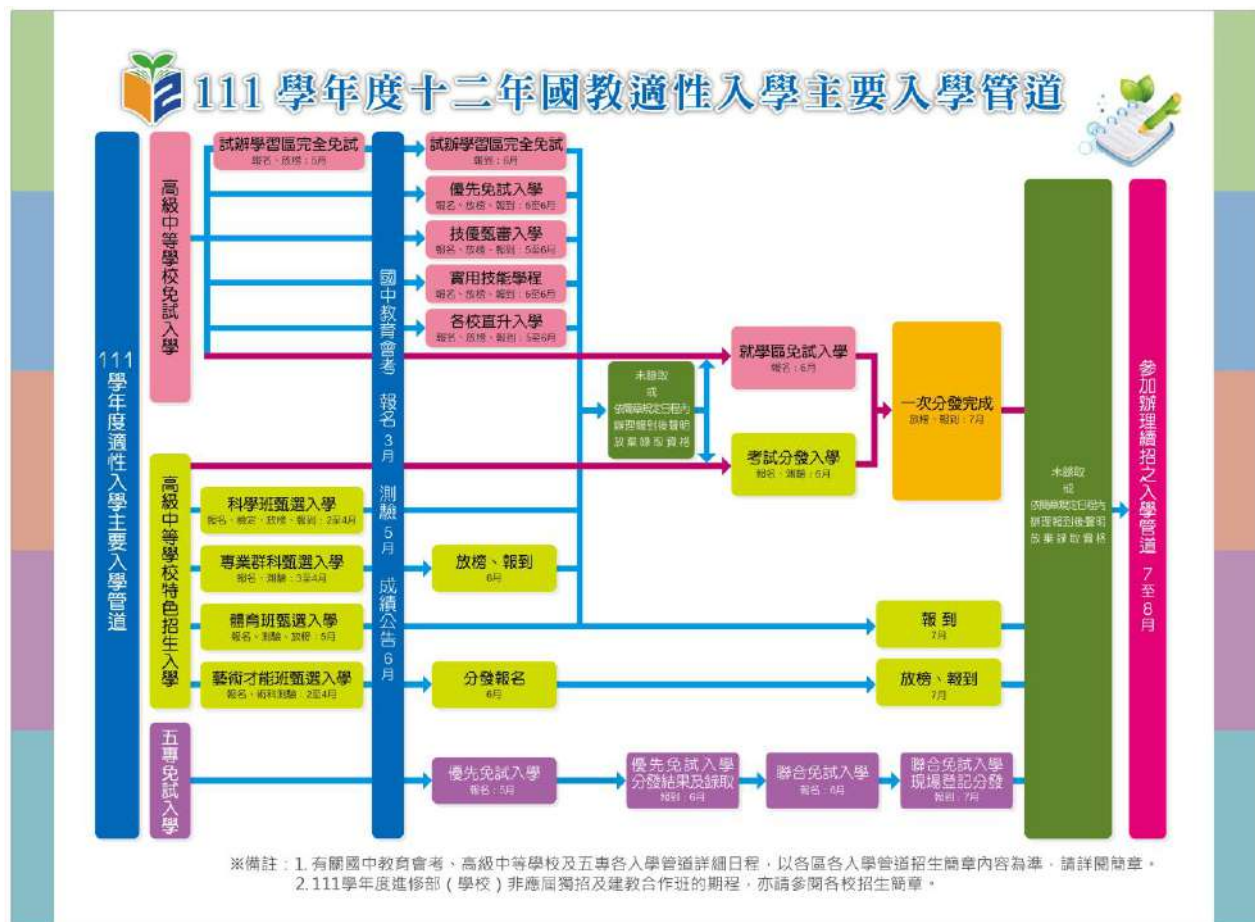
111學年度十二年國教適性入學主要入學管道

111學年度適性入學主要入學管道

高級中等學校免試入學

試辦學習區完全免試
報名、放榜：5月

國中教育會考 報名3月 測驗5月 成績公告6月

試辦學習區完全免試
報到：6月

優先免試入學
報名、放榜、報到：6至6月

技優甄審入學
報名、放榜、報到：5至6月

實用技能學程
報名、放榜、報到：6至6月

各校直升入學
報名、放榜、報到：5至6月

未錄取
或
依簡章規定日程內辦理報到後聲明放棄錄取資格

就學區免試入學
報名：6月

考試分發入學
報名、測驗：6月

一次分發完成
放榜、報到：7月

未錄取
或
依簡章規定日程內辦理報到後聲明放棄錄取資格

參加辦理續招之入學管道 7至8月

高級中等學校特色招生入學

科學班甄選入學
報名、鑑定、放榜、報到：2至4月

專業群科甄選入學
報名、測驗：3至4月

放榜、報到
6月

體育班甄選入學
報名、測驗、放榜：5月

報到
7月

藝術才能班甄選入學
報名、術科測驗：2至4月

分發報名
6月

放榜、報到
7月

五專免試入學

優先免試入學
報名：5月

優先免試入學分發結果及錄取
報到：6月

聯合免試入學
報名：6月

聯合免試入學現場登記分發
報到：7月

※備註：1. 有關國中教育會考、高級中等學校及五專各入學管道詳細日程，以各區各入學管道招生簡章內容為準，請詳閱簡章。
2. 111學年度進修部（學校）非應屆獨招及建教合作班的期程，亦請參閱各校招生簡章。